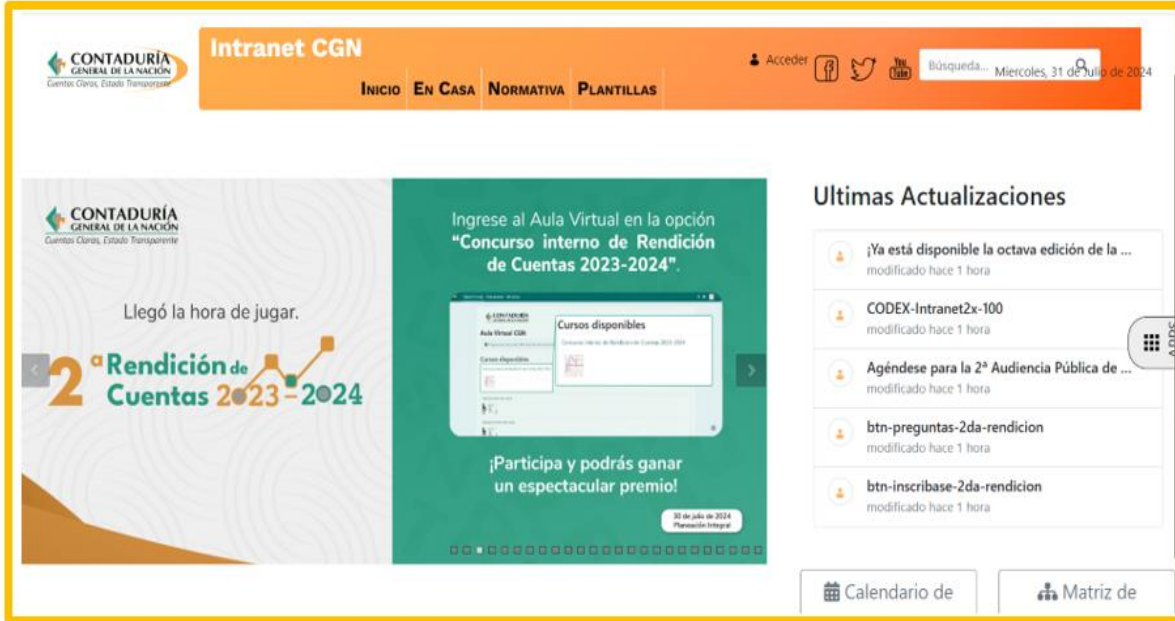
CONTADURÍA
GENERAL DE LA NACIÓN
Cuentas Claras, Estado Transparente

Intranet CGN

INICIO EN CASA NORMATIVA PLANTILLAS

Acceder

Búsqueda... Miercoles, 31 de Julio de 2024

CONTADURÍA
GENERAL DE LA NACIÓN
Cuentas Claras, Estado Transparente

Llegó la hora de jugar.

2ª Rendición de Cuentas 2023-2024

Ingrese al Aula Virtual en la opción "Concurso interno de Rendición de Cuentas 2023-2024".

Aula Virtual CGN

Cursos disponibles

Concurso interno de Rendición de Cuentas 2023-2024

¡Participa y podrás ganar un espectacular premio!

30 de julio de 2024
Planeación Integral

Ultimas Actualizaciones

¡Ya está disponible la octava edición de la ...
modificado hace 1 hora

CODEX-Intranet2x-100
modificado hace 1 hora

Agéndese para la 2ª Audiencia Pública de ...
modificado hace 1 hora

btn-preguntas-2da-rendicion
modificado hace 1 hora

btn-inscribase-2da-rendicion
modificado hace 1 hora

APPS

Calendario de

Matriz de